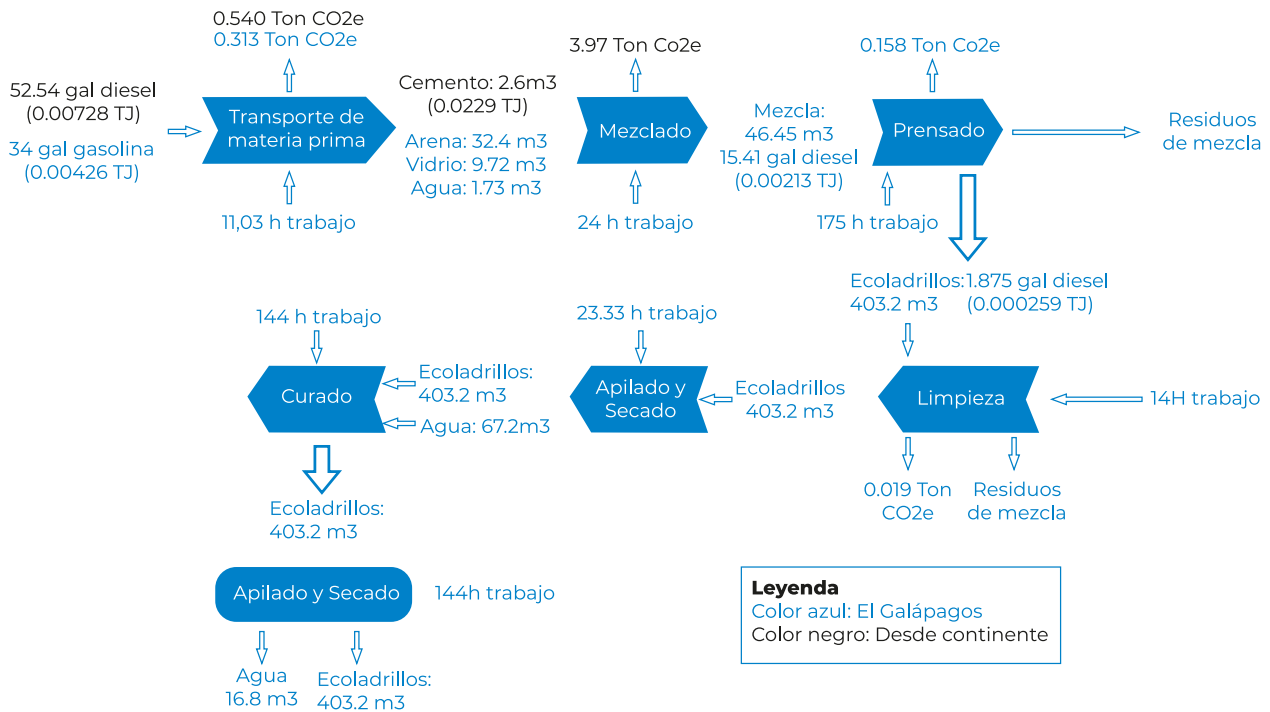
0.540 Ton CO2e
0.313 Ton CO2e

52.54 gal diesel
(0.00728 TJ)
34 gal gasolina
(0.00426 TJ)

Transporte de materia prima

11,03 h trabajo

Cemento: 2.6m3
(0.0229 TJ)
Arena: 32.4 m3
Vidrio: 9.72 m3
Agua: 1.73 m3

3.97 Ton Co2e

Mezclado

24 h trabajo

Mezcla:
46.45 m3
15.41 gal diesel
(0.00213 TJ)

0.158 Ton Co2e

Prensado

175 h trabajo

Residuos de mezcla

Ecoladrillos:
403.2 m3
1.875 gal diesel
(0.000259 TJ)

Limpieza

14H trabajo

0.019 Ton CO2e

Residuos de mezcla

23.33 h trabajo

Apilado y Secado

Ecoladrillos
403.2 m3

144 h trabajo

Curado

Ecoladrillos:
403.2 m3
Agua: 67.2m3

Ecoladrillos:
403.2 m3

Apilado y Secado

144h trabajo

Agua
16.8 m3

Ecoladrillos:
403.2 m3

Leyenda
Color azul: El Galápagos
Color negro: Desde continente